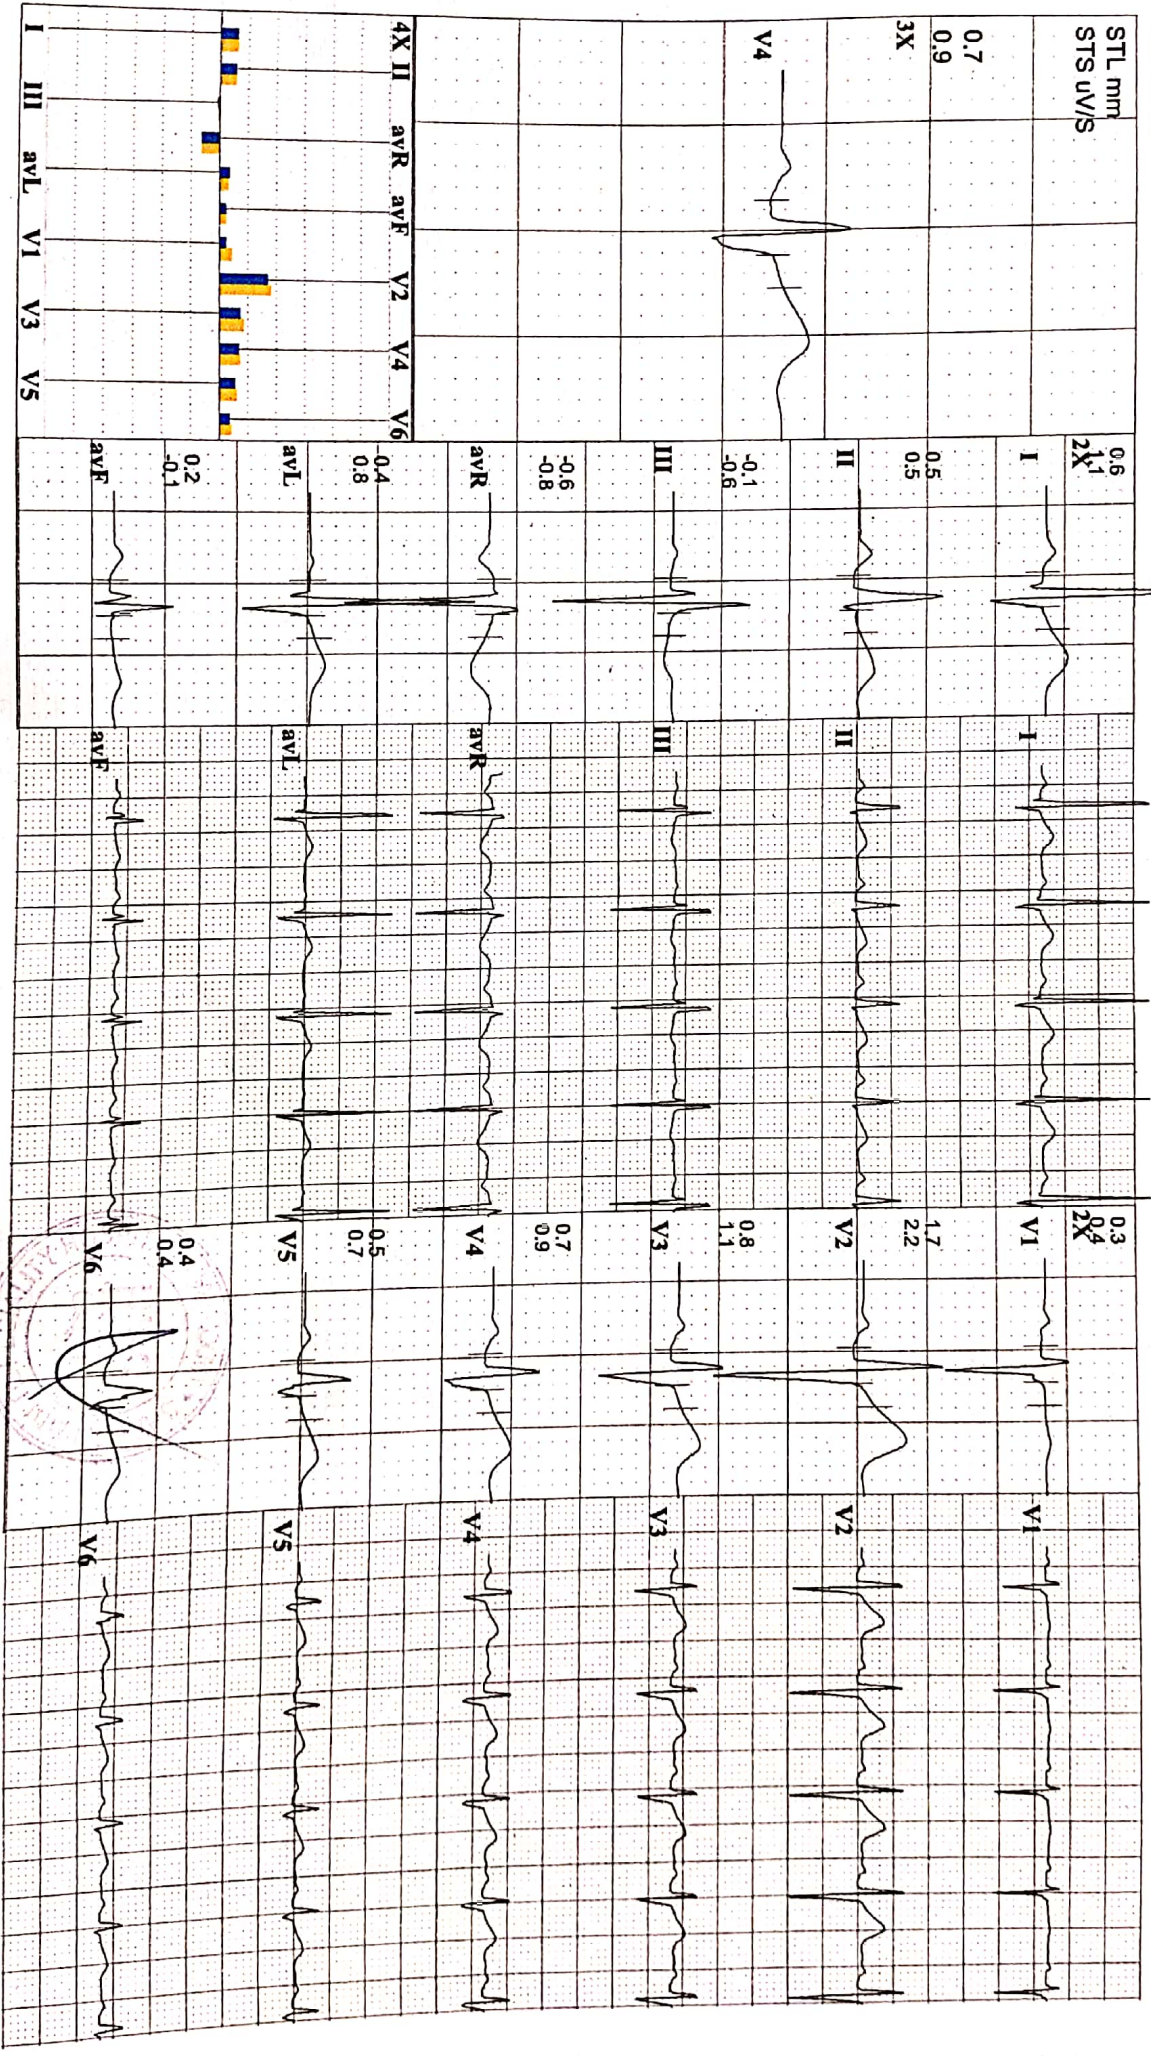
STL mm
STS uV/S
0.7
0.9
3X
V4
4X II avR avF V2 V4 V6
I III avL V1 V3 V5
0.6
1.1
2X
I
0.5
0.5
II
-0.1
-0.6
III
-0.6
-0.8
avR
-0.4
0.8
avL
0.2
-0.1
avF
I
II
III
avR
avL
avF
0.3
0.4
2X
V1
1.7
2.2
V2
0.8
1.1
V3
0.7
0.9
V4
0.5
0.7
V5
0.4
0.4
V6
V1
V2
V3
V4
V5
V6